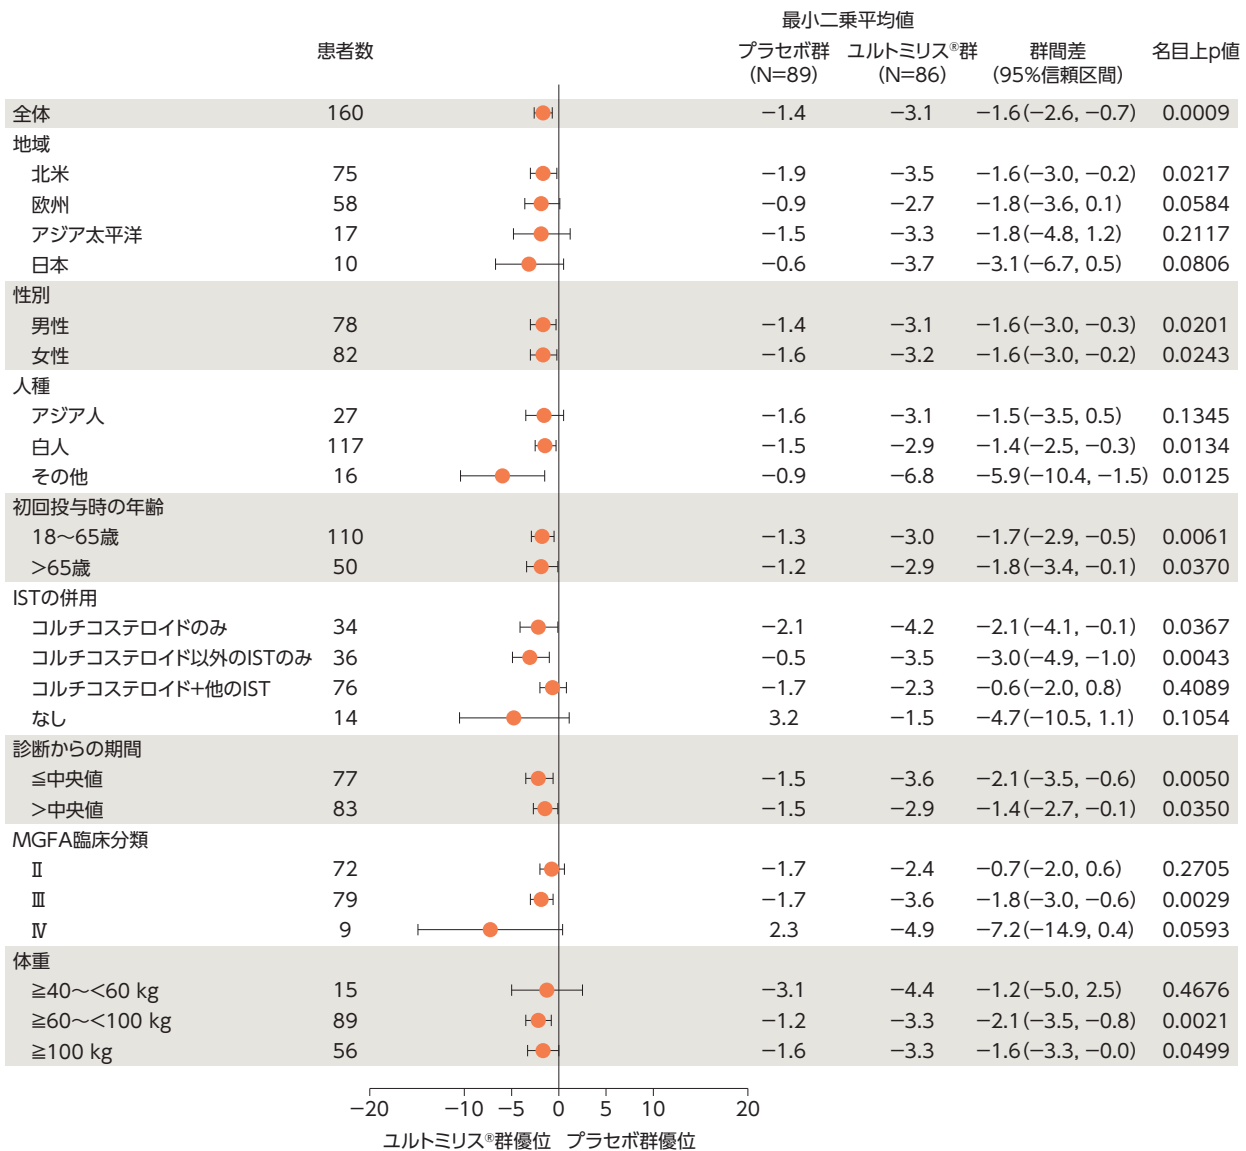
| | 患者数 | 最小二乗平均値 プラセボ群 (N=89) | ユルトミリス®群 (N=86) | 群間差 (95%信頼区間) | 名目上p値 |
|---|---|---|---|---|---|
| 全体 | 160 | −1.4 | −3.1 | −1.6(−2.6, −0.7) | 0.0009 |
| 地域 | | | | | |
| 北米 | 75 | −1.9 | −3.5 | −1.6(−3.0, −0.2) | 0.0217 |
| 欧州 | 58 | −0.9 | −2.7 | −1.8(−3.6, 0.1) | 0.0584 |
| アジア太平洋 | 17 | −1.5 | −3.3 | −1.8(−4.8, 1.2) | 0.2117 |
| 日本 | 10 | −0.6 | −3.7 | −3.1(−6.7, 0.5) | 0.0806 |
| 性別 | | | | | |
| 男性 | 78 | −1.4 | −3.1 | −1.6(−3.0, −0.3) | 0.0201 |
| 女性 | 82 | −1.6 | −3.2 | −1.6(−3.0, −0.2) | 0.0243 |
| 人種 | | | | | |
| アジア人 | 27 | −1.6 | −3.1 | −1.5(−3.5, 0.5) | 0.1345 |
| 白人 | 117 | −1.5 | −2.9 | −1.4(−2.5, −0.3) | 0.0134 |
| その他 | 16 | −0.9 | −6.8 | −5.9(−10.4, −1.5) | 0.0125 |
| 初回投与時の年齢 | | | | | |
| 18〜65歳 | 110 | −1.3 | −3.0 | −1.7(−2.9, −0.5) | 0.0061 |
| >65歳 | 50 | −1.2 | −2.9 | −1.8(−3.4, −0.1) | 0.0370 |
| ISTの併用 | | | | | |
| コルチコステロイドのみ | 34 | −2.1 | −4.2 | −2.1(−4.1, −0.1) | 0.0367 |
| コルチコステロイド以外のISTのみ | 36 | −0.5 | −3.5 | −3.0(−4.9, −1.0) | 0.0043 |
| コルチコステロイド+他のIST | 76 | −1.7 | −2.3 | −0.6(−2.0, 0.8) | 0.4089 |
| なし | 14 | 3.2 | −1.5 | −4.7(−10.5, 1.1) | 0.1054 |
| 診断からの期間 | | | | | |
| ≦中央値 | 77 | −1.5 | −3.6 | −2.1(−3.5, −0.6) | 0.0050 |
| >中央値 | 83 | −1.5 | −2.9 | −1.4(−2.7, −0.1) | 0.0350 |
| MGFA臨床分類 | | | | | |
| Ⅱ | 72 | −1.7 | −2.4 | −0.7(−2.0, 0.6) | 0.2705 |
| Ⅲ | 79 | −1.7 | −3.6 | −1.8(−3.0, −0.6) | 0.0029 |
| Ⅳ | 9 | 2.3 | −4.9 | −7.2(−14.9, 0.4) | 0.0593 |
| 体重 | | | | | |
| ≧40〜<60 kg | 15 | −3.1 | −4.4 | −1.2(−5.0, 2.5) | 0.4676 |
| ≧60〜<100 kg | 89 | −1.2 | −3.3 | −2.1(−3.5, −0.8) | 0.0021 |
| ≧100 kg | 56 | −1.6 | −3.3 | −1.6(−3.3, −0.0) | 0.0499 |

−20 −10 −5 0 5 10 20
ユルトミリス®群優位 プラセボ群優位